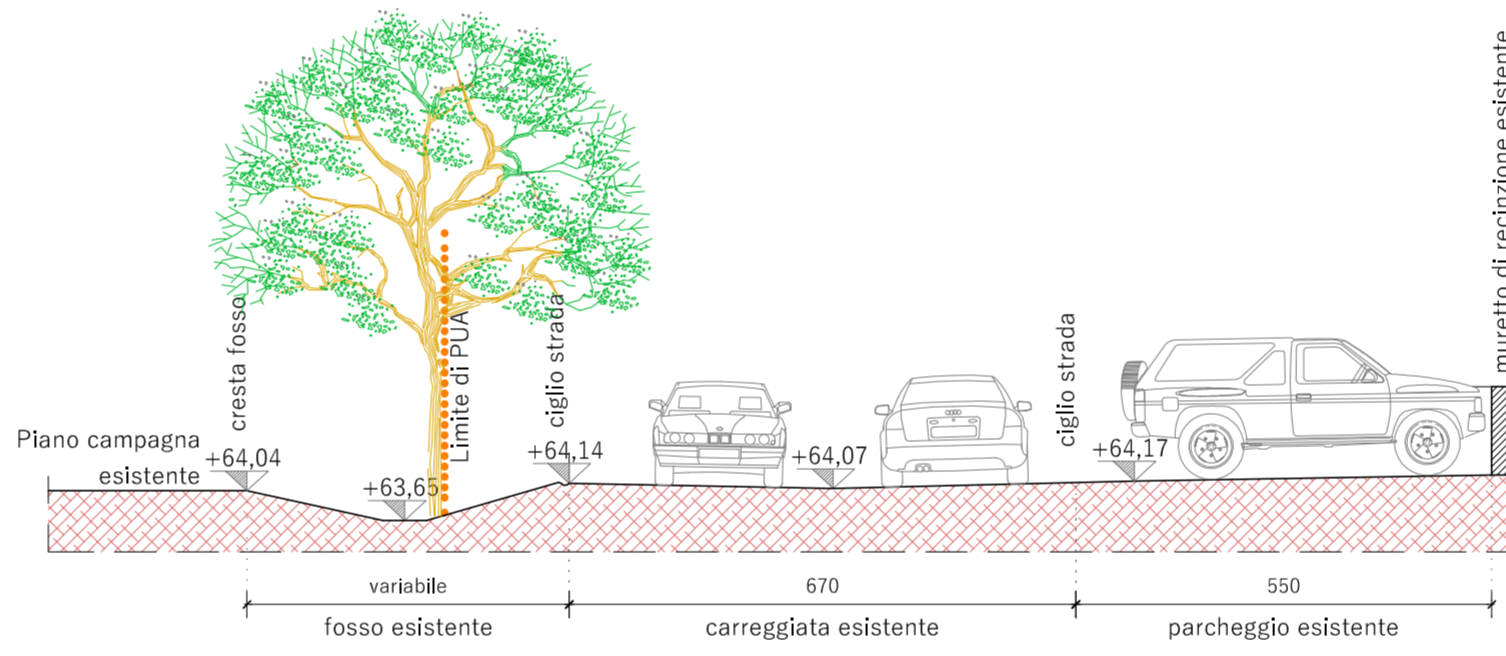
Piano campagna esistente

+64,04

cresta fosso

+63,65

Limite di PUA

ciglio strada

+64,14

+64,07

ciglio strada

+64,17

muretto di recinzione esistente

variabile

670

550

fosso esistente

carreggiata esistente

parcheggio esistente